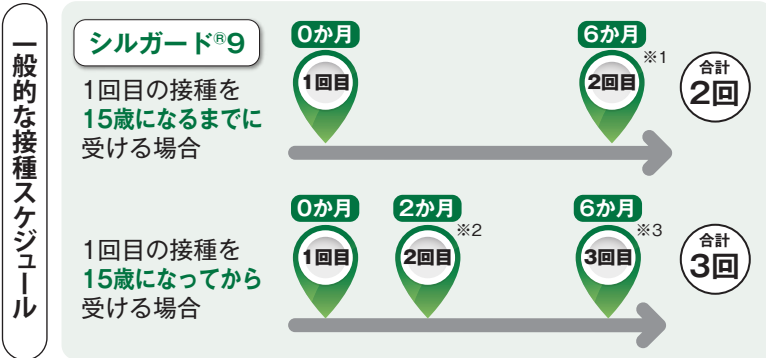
一般的な接種スケジュール

シルガード®9

1回目の接種を15歳になるまでに受ける場合

0か月
1回目

6か月
2回目
※1

合計
2回

1回目の接種を15歳になってから受ける場合

0か月
1回目

2か月
2回目
※2

6か月
3回目
※3

合計
3回